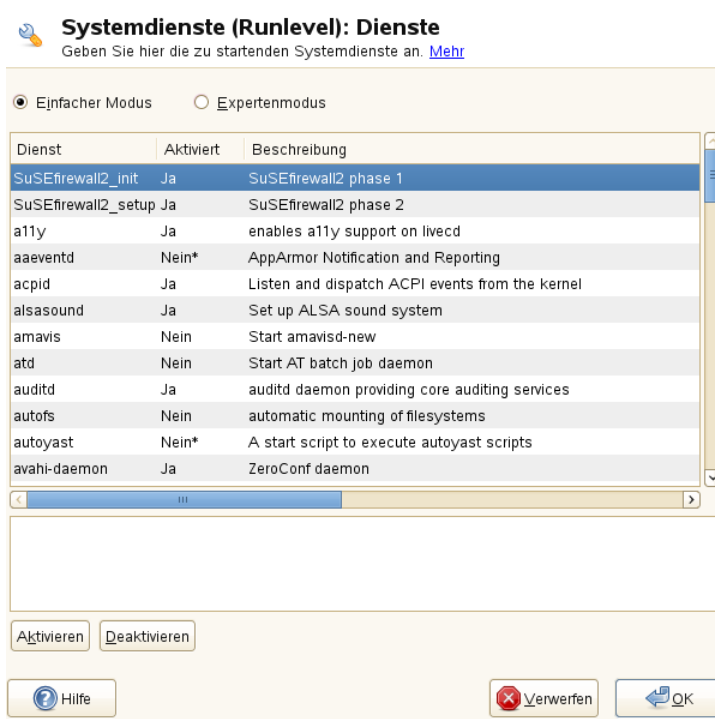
Systemdienste (Runlevel): Dienste
Geben Sie hier die zu startenden Systemdienste an. Mehr

Einfacher Modus Expertenmodus

| Dienst | Aktiviert | Beschreibung |
|---|---|---|
| SuSEfirewall2_init | Ja | SuSEfirewall2 phase 1 |
| SuSEfirewall2_setup | Ja | SuSEfirewall2 phase 2 |
| a11y | Ja | enables a11y support on livecd |
| aaeventd | Nein* | AppArmor Notification and Reporting |
| acpid | Ja | Listen and dispatch ACPI events from the kernel |
| alsasound | Ja | Set up ALSA sound system |
| amavis | Nein | Start amavisd-new |
| atd | Nein | Start AT batch job daemon |
| auditd | Ja | auditd daemon providing core auditing services |
| autofs | Nein | automatic mounting of filesystems |
| autoyast | Nein* | A start script to execute autoyast scripts |
| avahi-daemon | Ja | ZeroConf daemon |

Aktivieren Deaktivieren

Hilfe Verwerfen OK